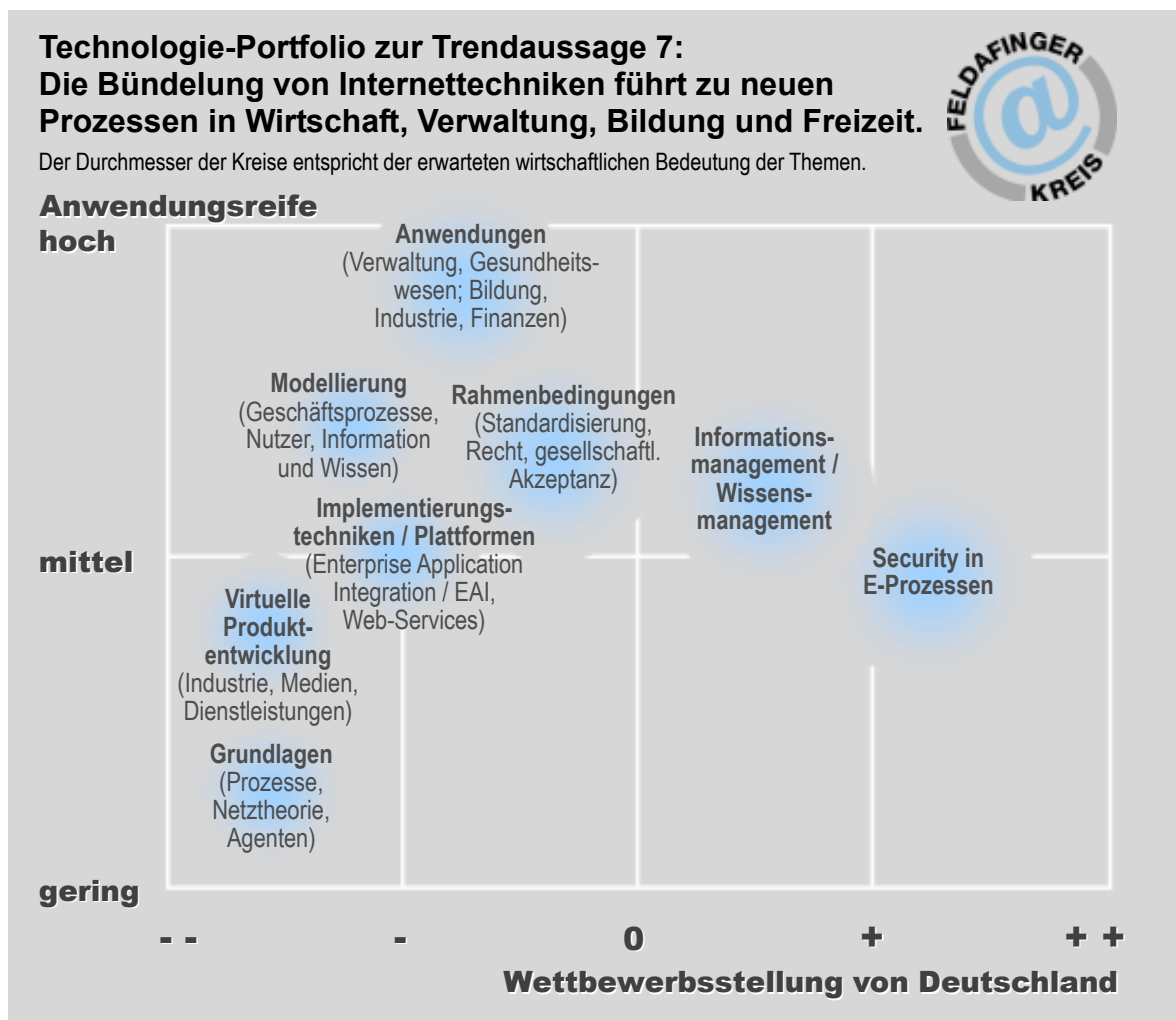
Technologie-Portfolio zur Trendaussage 7:
Die Bündelung von Internettechniken führt zu neuen Prozessen in Wirtschaft, Verwaltung, Bildung und Freizeit.

Der Durchmesser der Kreise entspricht der erwarteten wirtschaftlichen Bedeutung der Themen.

FELDAFINGER @ KREIS

Anwendungsreife

hoch

mittel

gering

Anwendungen
(Verwaltung, Gesundheitswesen; Bildung, Industrie, Finanzen)

Modellierung
(Geschäftsprozesse, Nutzer, Information und Wissen)

Rahmenbedingungen
(Standardisierung, Recht, gesellschaftl. Akzeptanz)

Informationsmanagement / Wissensmanagement

Implementierungstechniken / Plattformen
(Enterprise Application Integration / EAI, Web-Services)

Security in E-Prozessen

Virtuelle Produktentwicklung
(Industrie, Medien, Dienstleistungen)

Grundlagen
(Prozesse, Netztheorie, Agenten)

- -

-

0

+

+ +

Wettbewerbsstellung von Deutschland